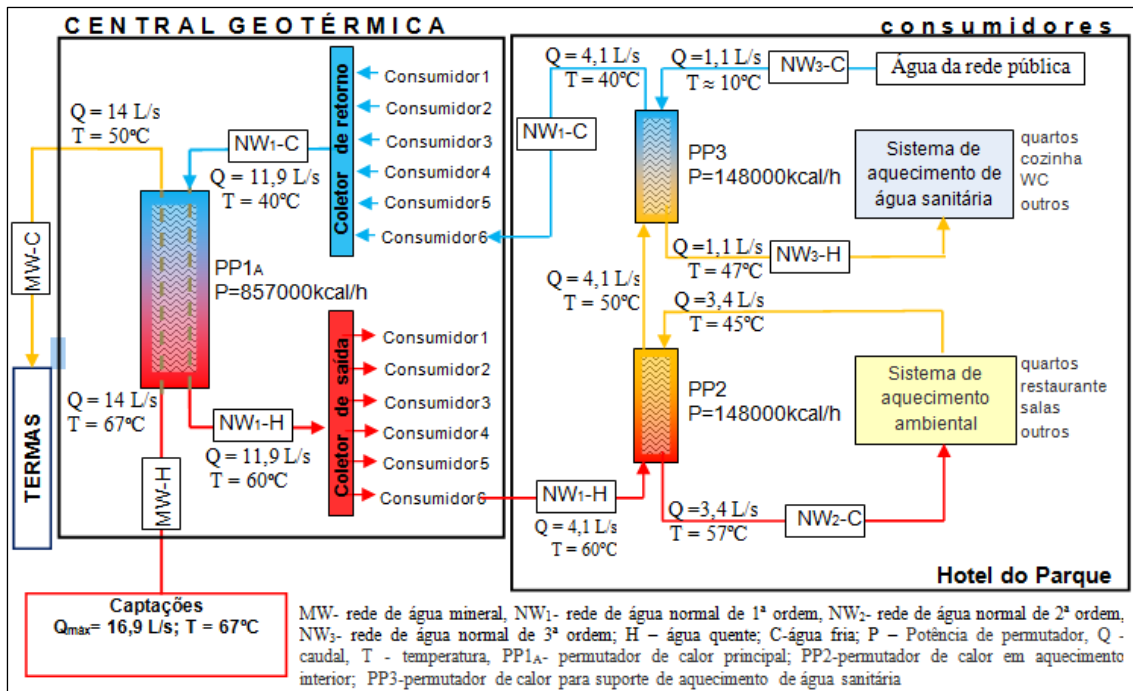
CENTRAL GEOTÉRMICA

consumidores

Q = 4,1 L/s
T = 40ºC

Q =1,1 L/s
T ≈ 10ºC

NW$_3$-C

Água da rede pública

Coletor de retorno

Consumidor1
Consumidor2
Consumidor3
Consumidor4
Consumidor5
Consumidor6

Q = 14 L/s
T = 50ºC

NW$_1$-C

Q = 11,9 L/s
T = 40ºC

NW$_1$-C

PP3
P=148000kcal/h

Sistema de aquecimento de água sanitária

quartos
cozinha
WC
outros

MW-C

PP1$_A$
P=857000kcal/h

Q =1,1 L/s
T = 47ºC

NW$_3$-H

Q = 4,1 L/s
T = 50ºC

Q =3,4 L/s
T = 45ºC

Coletor de saída

Consumidor1
Consumidor2
Consumidor3
Consumidor4
Consumidor5
Consumidor6

TERMAS

Q = 14 L/s
T = 67ºC

NW$_1$-H

Q = 11,9 L/s
T = 60ºC

MW-H

PP2
P=148000kcal/h

Sistema de aquecimento ambiental

quartos
restaurante
salas
outros

NW$_1$-H

Q = 4,1 L/s
T = 60ºC

Q =3,4 L/s
T = 57ºC

NW$_2$-C

Hotel do Parque

Captações
Q$_{máx}$= 16,9 L/s; T = 67ºC

MW- rede de água mineral, NW$_1$- rede de água normal de 1ª ordem, NW$_2$- rede de água normal de 2ª ordem, NW$_3$- rede de água normal de 3ª ordem; H – água quente; C-água fria; P – Potência de permutador, Q - caudal, T - temperatura, PP1$_A$- permutador de calor principal; PP2-permutador de calor em aquecimento interior; PP3-permutador de calor para suporte de aquecimento de água sanitária